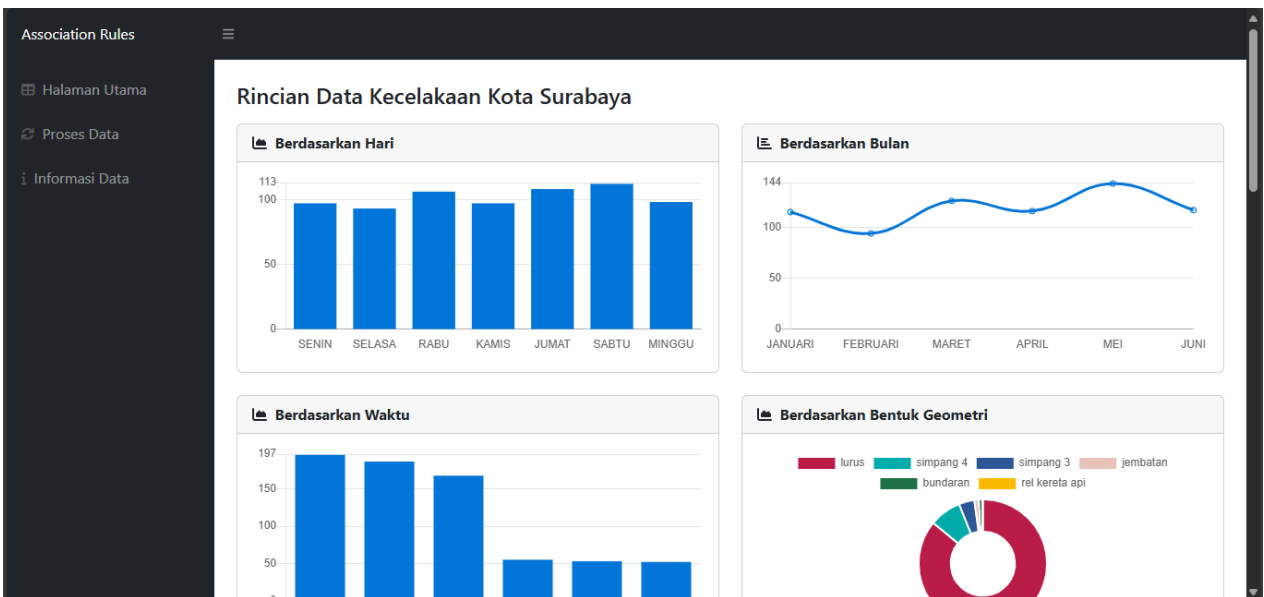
Association Rules

Halaman Utama

Proses Data

Informasi Data

Rincian Data Kecelakaan Kota Surabaya

Berdasarkan Hari

113
100
50
0

SENIN SELASA RABU KAMIS JUMAT SABTU MINGGU

Berdasarkan Bulan

144
100
50
0

JANUARI FEBRUARI MARET APRIL MEI JUNI

Berdasarkan Waktu

197
150
100
50

Berdasarkan Bentuk Geometri

lurus simpang 4 simpang 3 jembatan bundaran rel kereta api